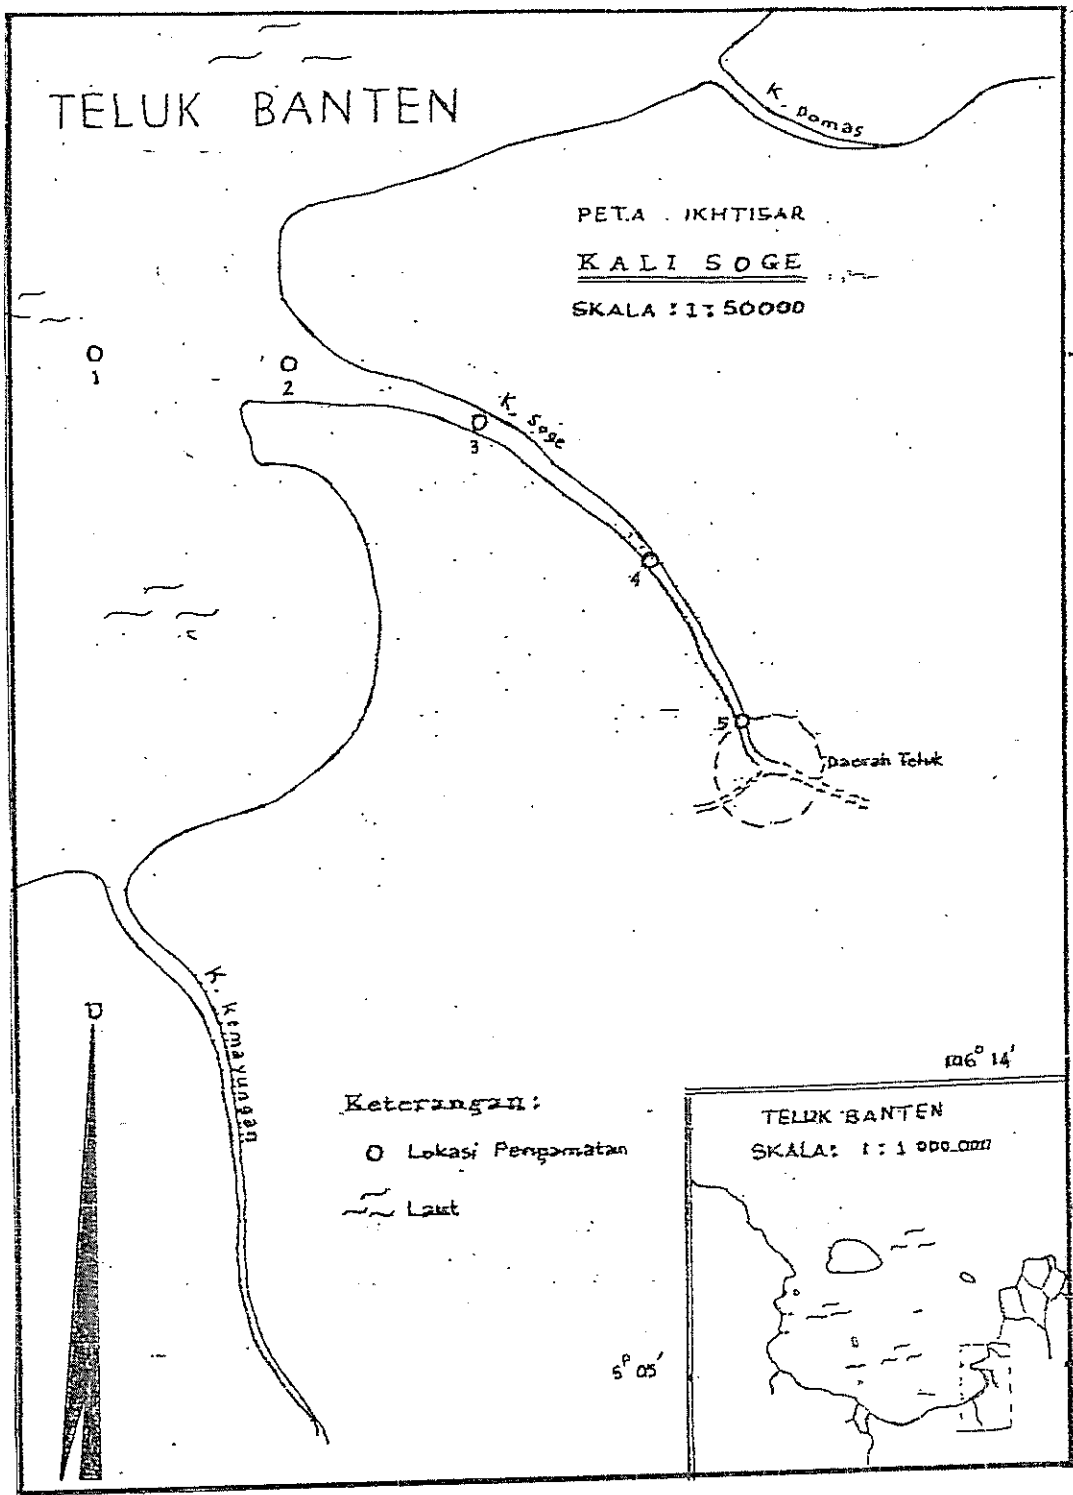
TELUK BANTEN

K. Pomas

PETA IKHTISAR

KALI SOGE

SKALA 1 : 50000

1

2

3

K. Soge

4

5

Daerah Teluk

U

K. Kemayungan

Keterangan:

O Lokasi Pengamatan

Laut

106° 14'

5° 05'

TELUK BANTEN

SKALA: 1 : 1 000.000